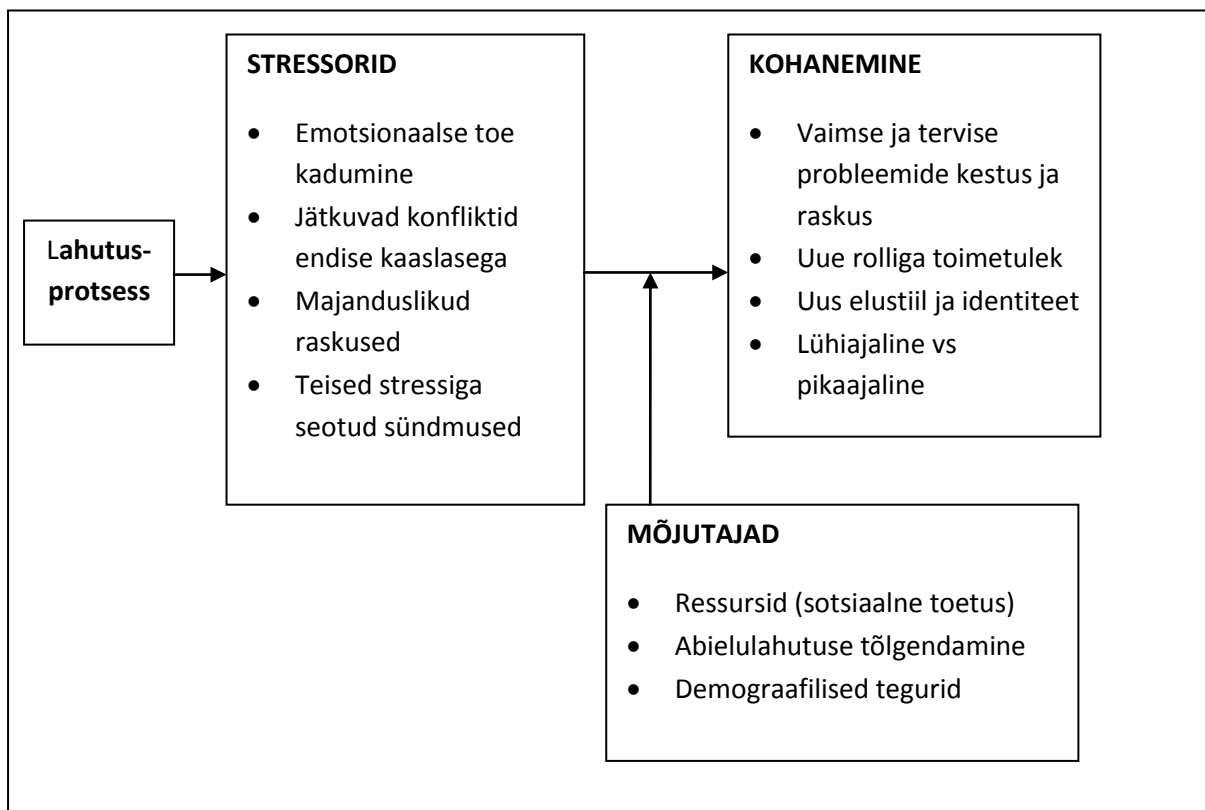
Lahutusprotsess

STRESSORID

- Emotsionaalse toe kadumine
- Jätkuvad konfliktid endise kaaslasega
- Majanduslikud raskused
- Teised stressiga seotud sündmused

KOHANEMINE

- Vaimse ja tervise probleemide kestus ja raskus
- Uue rolliga toimetulek
- Uus elustiil ja identiteet
- Lühiajaline vs pikaajaline

MÕJUTAJAD

- Ressursid (sotsiaalne toetus)
- Abielulahutuse tõlgendamine
- Demograafilised tegurid